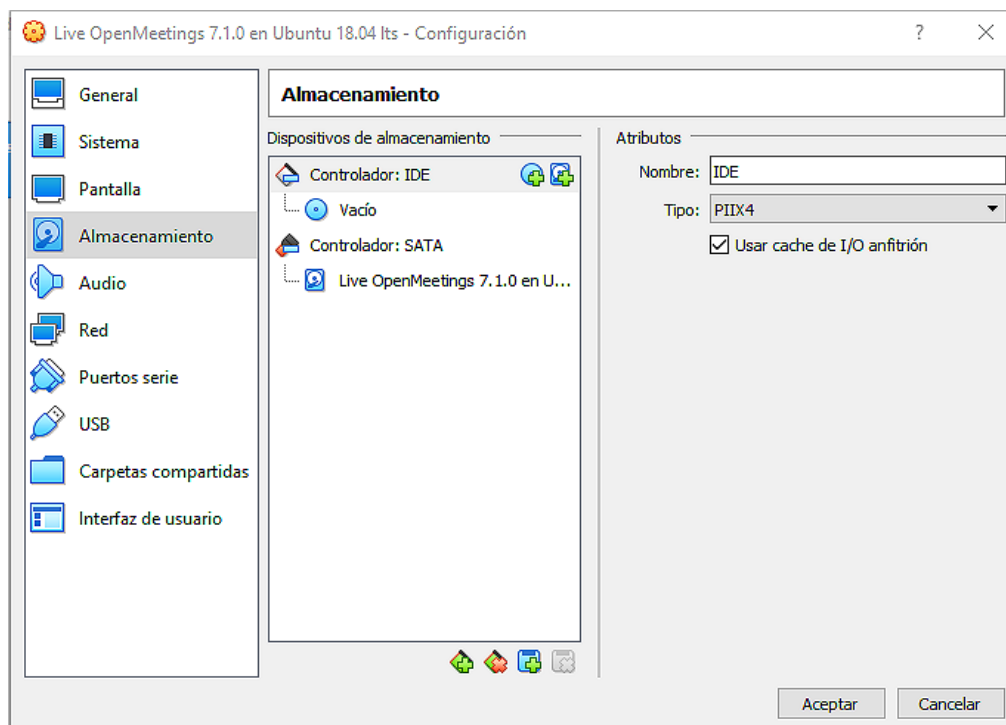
Live OpenMeetings 7.1.0 en Ubuntu 18.04 lts - Configuración

?

General
Sistema
Pantalla
Almacenamiento
Audio
Red
Puertos serie
USB
Carpetas compartidas
Interfaz de usuario

Almacenamiento

Dispositivos de almacenamiento

Controlador: IDE
Vacío
Controlador: SATA
Live OpenMeetings 7.1.0 en U...

Atributos

Nombre: IDE
Tipo: PIIX4
Usar cache de I/O anfitrión

Aceptar
Cancelar